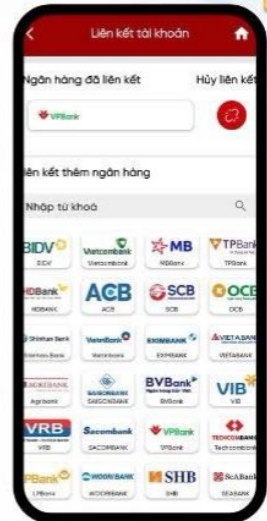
Liên kết tài khoản

Ngân hàng đã liên kết

Hủy liên kết

VPBank

iên kết thêm ngân hàng

Nhập từ khoá

| BIDV | Vietcombank | MB | TPBank |
|---|---|---|---|
| BIDV | Vietcombank | MBBank | TPBank |
| HDBank | ACB | SCB | OCB |
| HDBANK | ACB | SCB | OCB |
| Shinhan Bank | VietinBank | EXIMBANK | VIETABANK |
| Shinhan Bank | VietinBank | EXIMBANK | VIETABANK |
| AGRIBANK | SAIGONBANK | BVBank | VIB |
| Agribank | SAIGONBANK | BVBank | VIB |
| VRB | Sacombank | VPBank | TECHCOMBANK |
| VRB | SACOMBANK | VPBank | Techcombank |
| LPBank | WOORIBANK | SHB | SeABank |
| LPBank | WOORIBANK | SHB | SEABANK |